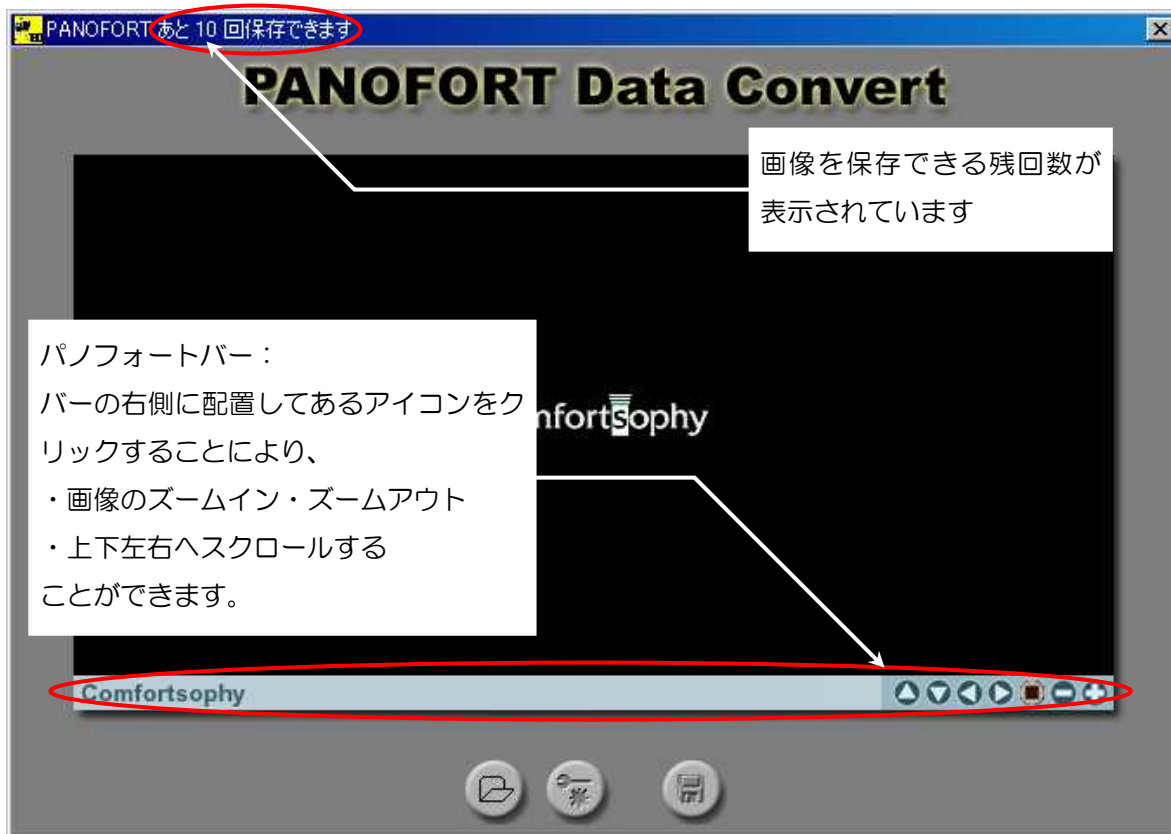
PANOFORT あと 10 回保存できます

PANOFORT Data Convert

画像を保存できる残回数が表示されています

パノフォートバー：
バーの右側に配置してあるアイコンをクリックすることにより、
・画像のズームイン・ズームアウト
・上下左右へスクロールする
ことができます。

nfortsophy

Comfortsophy